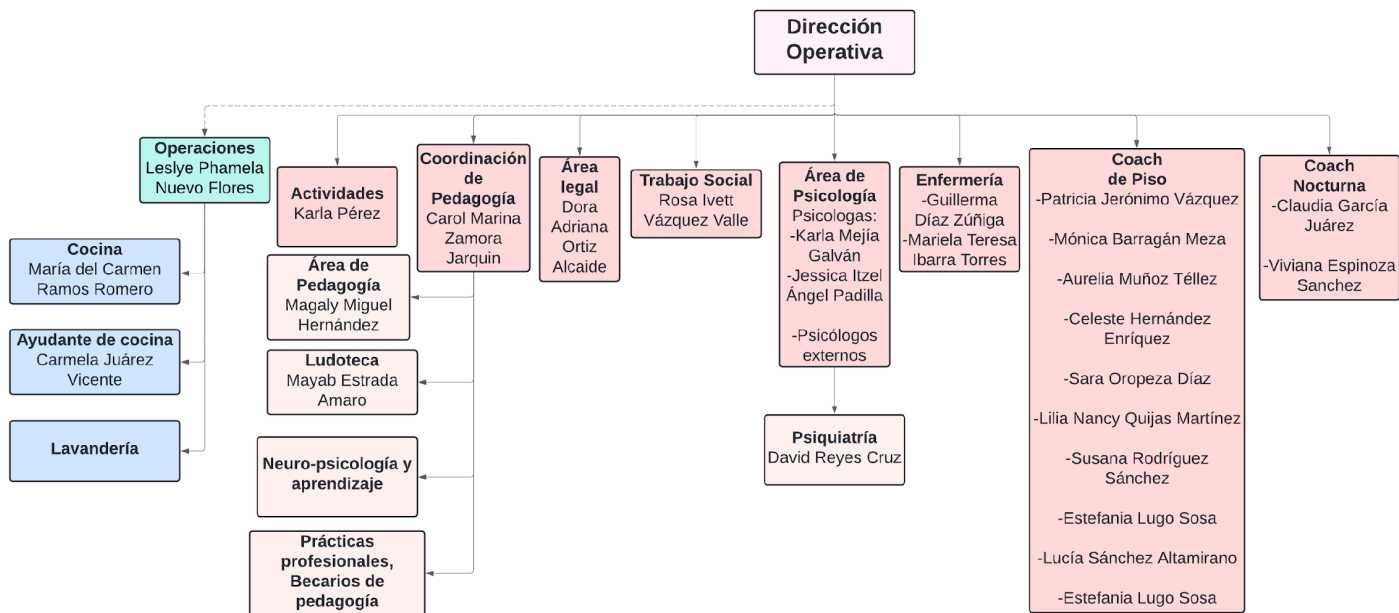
Dirección Operativa

Operaciones
Leslye Phamela Nuevo Flores

Cocina
María del Carmen Ramos Romero

Ayudante de cocina
Carmela Juárez Vicente

Lavandería

Actividades
Karla Pérez

Coordinación de Pedagogía
Carol Marina Zamora Jarquin

Área de Pedagogía
Magaly Miguel Hernández

Ludoteca
Mayab Estrada Amaro

Neuro-psicología y aprendizaje

Prácticas profesionales, Becarios de pedagogía

Área legal
Dora Adriana Ortiz Alcaide

Trabajo Social
Rosa Ivett Vázquez Valle

Área de Psicología
Psicologas:
-Karla Mejía Galván
-Jessica Itzel Ángel Padilla

-Psicólogos externos

Psiquiatría
David Reyes Cruz

Enfermería
-Guillerma Díaz Zúñiga
-Mariela Teresa Ibarra Torres

Coach de Piso
-Patricia Jerónimo Vázquez

-Mónica Barragán Meza

-Aurelia Muñoz Téllez

-Celeste Hernández Enríquez

-Sara Oropeza Díaz

-Lilia Nancy Quijas Martínez

-Susana Rodríguez Sánchez

-Estefania Lugo Sosa

-Lucía Sánchez Altamirano

-Estefania Lugo Sosa

Coach Nocturna
-Claudia García Juárez

-Viviana Espinoza Sanchez